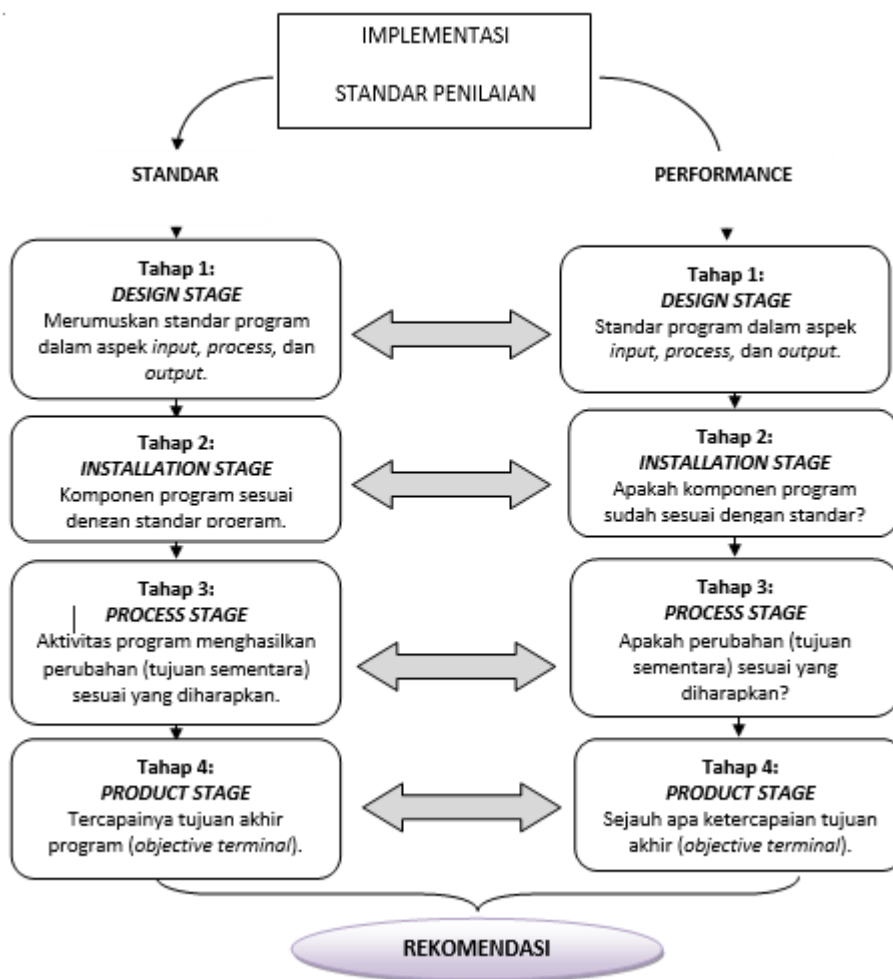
IMPLEMENTASI

STANDAR PENILAIAN

STANDAR

PERFORMANCE

Tahap 1:
DESIGN STAGE
Merumuskan standar program dalam aspek input, process, dan output.

Tahap 1:
DESIGN STAGE
Standar program dalam aspek input, process, dan output.

Tahap 2:
INSTALLATION STAGE
Komponen program sesuai dengan standar program.

Tahap 2:
INSTALLATION STAGE
Apakah komponen program sudah sesuai dengan standar?

Tahap 3:
PROCESS STAGE
Aktivitas program menghasilkan perubahan (tujuan sementara) sesuai yang diharapkan.

Tahap 3:
PROCESS STAGE
Apakah perubahan (tujuan sementara) sesuai yang diharapkan?

Tahap 4:
PRODUCT STAGE
Tercapainya tujuan akhir program (objective terminal).

Tahap 4:
PRODUCT STAGE
Sejauh apa ketercapaian tujuan akhir (objective terminal).

REKOMENDASI